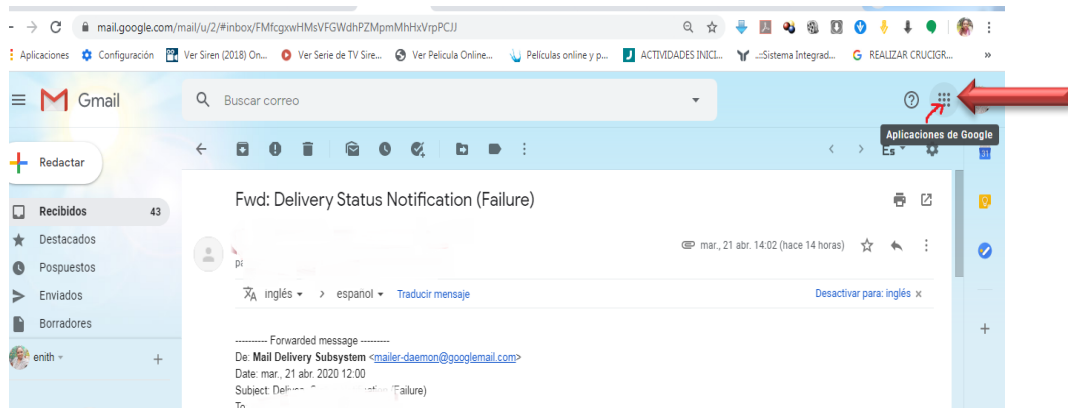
mail.google.com/mail/u/2/#inbox/FMfcgxwHMsVFGWdhPZMpmMhHxVrpPCJJ

Aplicaciones Configuración Ver Siren (2018) On... Ver Serie de TV Sire... Ver Pelicula Online... Películas online y p... ACTIVIDADES INICI... .::Sistema Integrad... REALIZAR CRUCIGR... »

Gmail

Buscar correo

Aplicaciones de Google

Redactar

Recibidos 43
Destacados
Pospuestos
Enviados
Borradores

enith

Es

Fwd: Delivery Status Notification (Failure)

mar., 21 abr. 14:02 (hace 14 horas)

pa

inglés → espanol Traducir mensaje

Desactivar para: inglés ×

---------- Forwarded message ---------
De: Mail Delivery Subsystem <mailer-daemon@googlemail.com>
Date: mar., 21 abr. 2020 12:00
Subject: Delive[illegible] (Failure)
To: